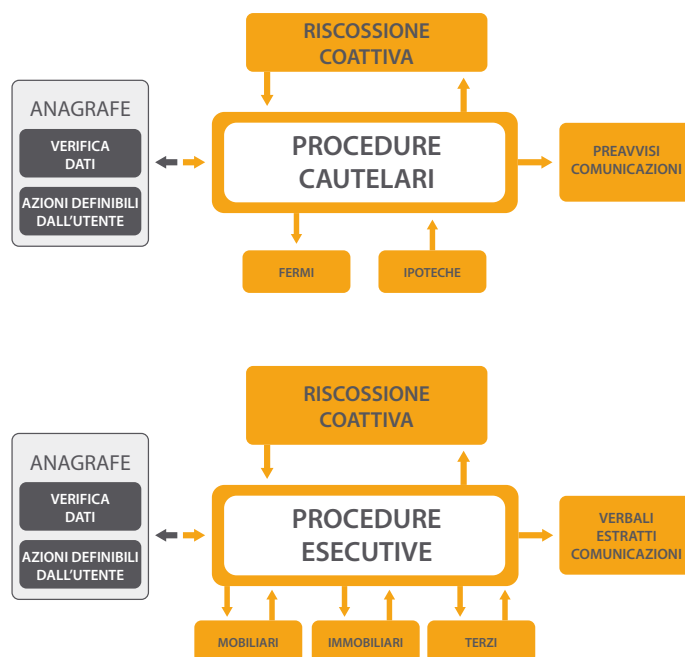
RISCOSSIONE COATTIVA

ANAGRAFE

VERIFICA DATI

AZIONI DEFINIBILI DALL'UTENTE

PROCEDURE CAUTELARI

PREAVVISI COMUNICAZIONI

FERMI

IPOTECHE

RISCOSSIONE COATTIVA

ANAGRAFE

VERIFICA DATI

AZIONI DEFINIBILI DALL'UTENTE

PROCEDURE ESECUTIVE

VERBALI ESTRATTI COMUNICAZIONI

MOBILIARI

IMMOBILIARI

TERZI